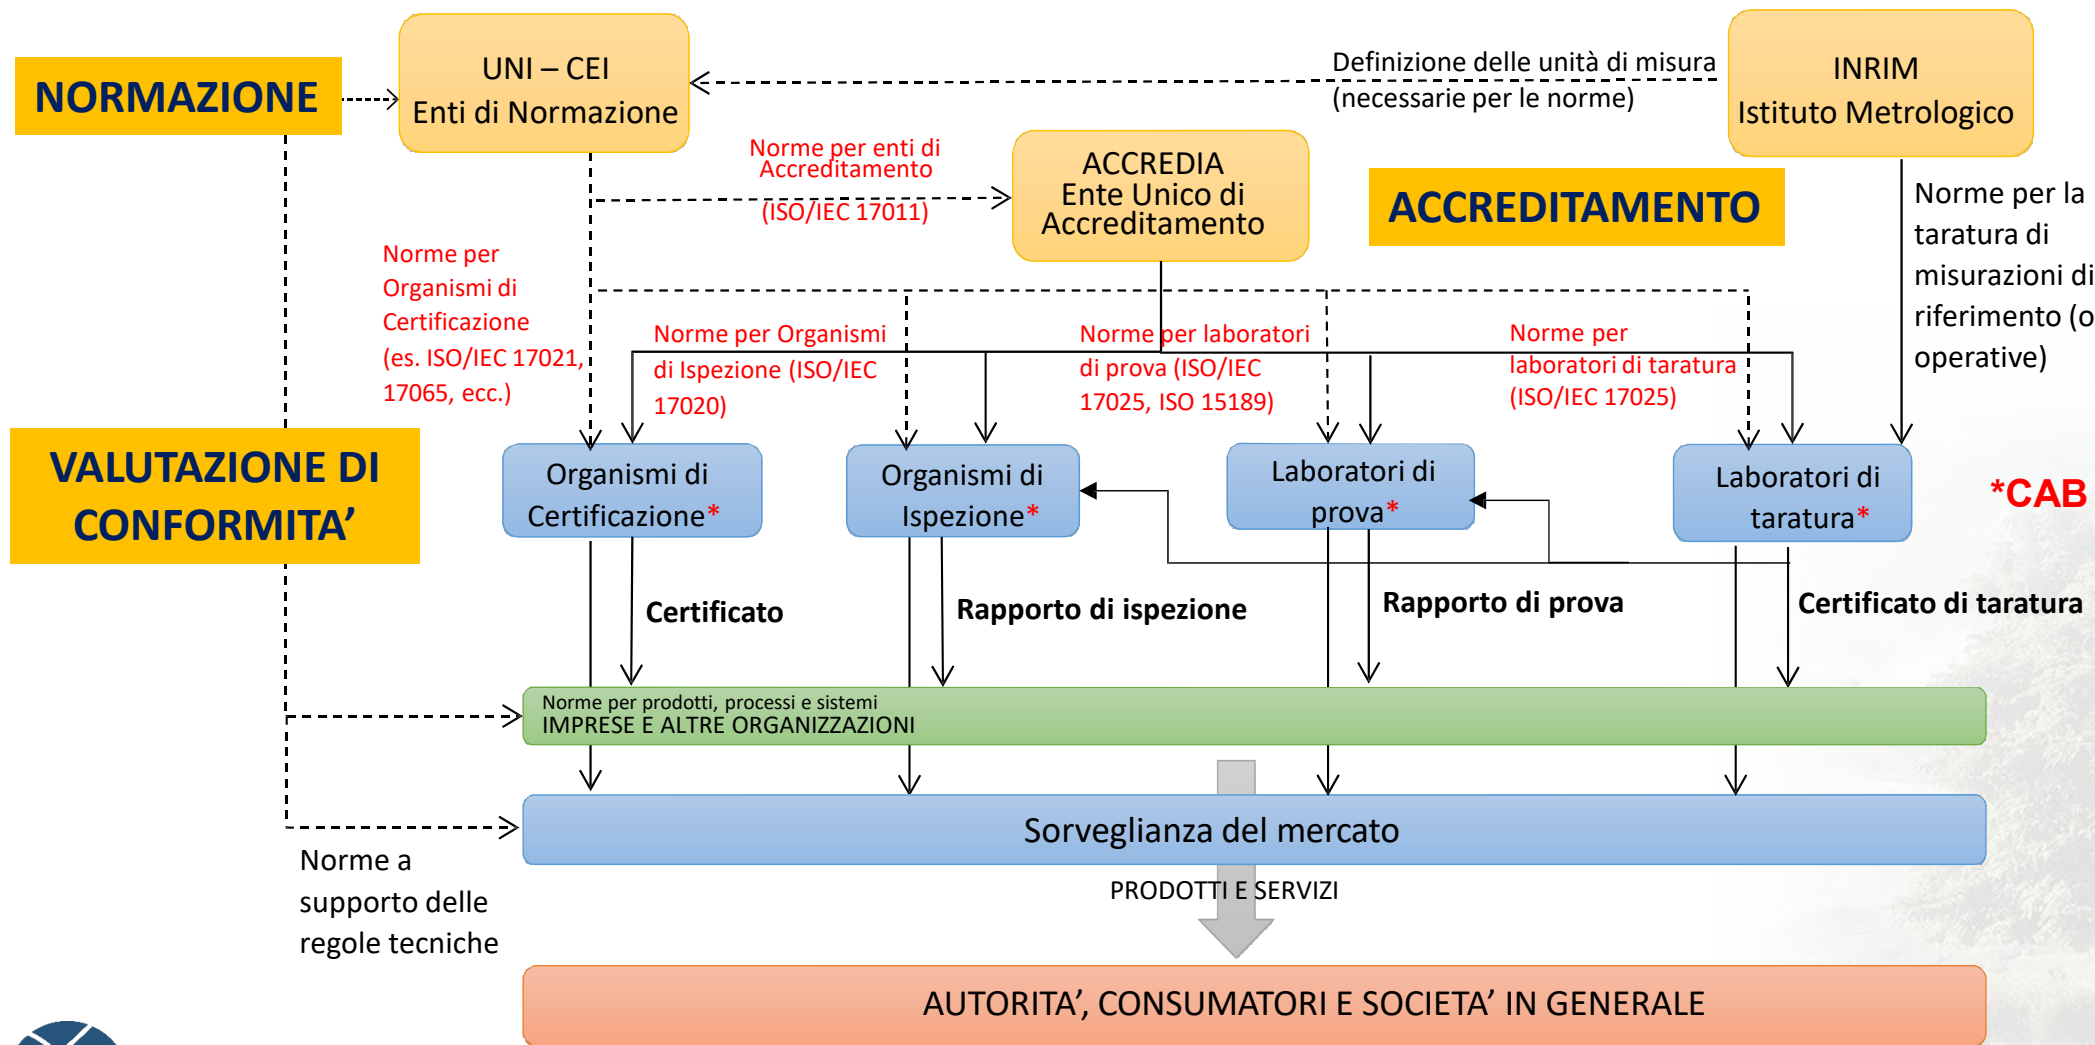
NORMAZIONE

UNI – CEI
Enti di Normazione

Definizione delle unità di misura
(necessarie per le norme)

INRIM
Istituto Metrologico

Norme per enti di Accreditamento
(ISO/IEC 17011)

ACCREDIA
Ente Unico di Accreditamento

ACCREDITAMENTO

Norme per la taratura di misurazioni di riferimento (o operative)

Norme per Organismi di Certificazione (es. ISO/IEC 17021, 17065, ecc.)

Norme per Organismi di Ispezione (ISO/IEC 17020)

Norme per laboratori di prova (ISO/IEC 17025, ISO 15189)

Norme per laboratori di taratura (ISO/IEC 17025)

VALUTAZIONE DI CONFORMITA’

Organismi di Certificazione*

Organismi di Ispezione*

Laboratori di prova*

Laboratori di taratura*

*CAB

Certificato

Rapporto di ispezione

Rapporto di prova

Certificato di taratura

Norme per prodotti, processi e sistemi
IMPRESE E ALTRE ORGANIZZAZIONI

Sorveglianza del mercato

Norme a supporto delle regole tecniche

PRODOTTI E SERVIZI

AUTORITA’, CONSUMATORI E SOCIETA’ IN GENERALE